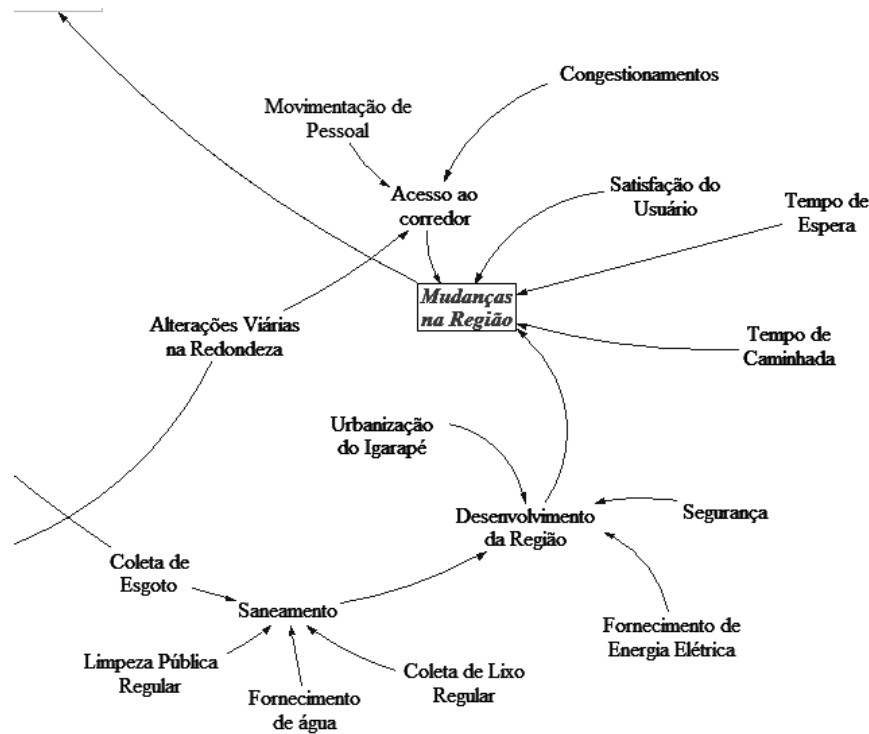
Congestionamentos

Movimentação de Pessoal

Acesso ao corredor

Satisfação do Usuário

Tempo de Espera

Mudanças na Região

Alterações Viárias na Redondeza

Tempo de Caminhada

Urbanização do Igarapé

Desenvolvimento da Região

Segurança

Coleta de Esgoto

Saneamento

Fornecimento de Energia Elétrica

Limpeza Pública Regular

Coleta de Lixo Regular

Fornecimento de água